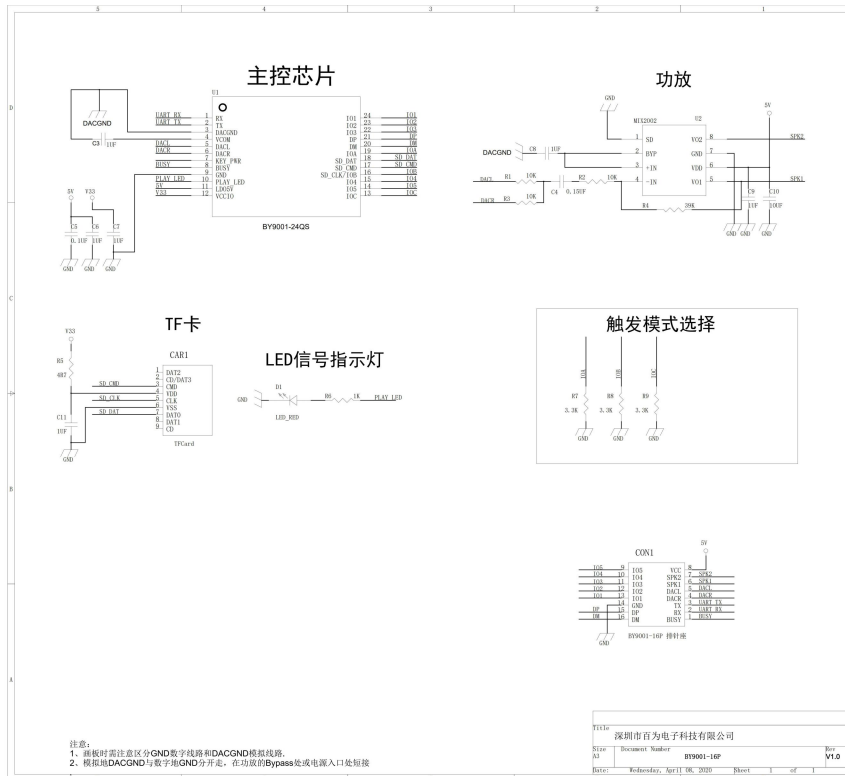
5
4
3
2
1

D

C

B

A

主控芯片

U1

DACGND

C3 1UF

UART_RX
UART_TX

DACL
DACR

BUSY

PLAY_LED
5V
V33

1 RX
2 TX
3 DACGND
4 VCOM
5 DACL
6 DACR
7 KEY_PWR
8 BUSY
9 GND
10 PLAY_LED
11 LDO5V
12 VCCIO

IO1 24
IO2 23
IO3 22
DP 21
DM 20
IOA 19
SD_DAT 18
SD_CMD 17
SD_CLK/IOB 16
IO4 15
IO5 14
IOC 13

IO1
IO2
IO3
DP
DM
IOA
SD_DAT
SD_CMD
IOB
IO4
IO5
IOC

BY9001-24QS

5V
V33

C5 0.1UF
C6 1UF
C7 1UF

GND GND GND

功放

GND

MIX2002

U2

DACGND

C8 1UF

DACL R1 10K
C4 0.15UF
R2 10K
DACR R3 10K

1 SD
2 BYP
3 +IN
4 -IN

VO2 8
GND 7
VDD 6
VO1 5

SPK2
SPK1

5V

R4 39K

C9 1UF
C10 10UF

GND GND GND

TF卡

V33

R5 4K7

CAR1

SD_CMD
SD_CLK
SD_DAT

1 DAT2
2 CD/DAT3
3 CMD
4 VDD
5 CLK
6 VSS
7 DAT0
8 DAT1
9 CD

TFCard

C11 1UF

GND

LED信号指示灯

GND D1
LED_RED
R6 1K
PLAY_LED

触发模式选择

IOA IOB IOC

R7 3.3K
R8 3.3K
R9 3.3K

GND GND GND

CON1

5V

IO5 9
IO4 10
IO3 11
IO2 12
IO1 13
14
DP 15
DM 16

IO5 VCC
IO4 SPK2
IO3 SPK1
IO2 DACL
IO1 DACR
GND TX
DP RX
DM BUSY

8
7 SPK2
6 SPK1
5 DACL
4 DACR
3 UART_TX
2 UART_RX
1 BUSY

BY9001-16P 排针座

GND

注意:
1、画板时需注意区分GND数字线路和DACGND模拟线路,
2、模拟地DACGND与数字地GND分开走，在功放的Bypass处或电源入口处短接

Title
深圳市百为电子科技有限公司
Size A3
Document Number
BY9001-16P
Rev V1.0
Date: Wednesday, April 08, 2020 Sheet 1 of 1